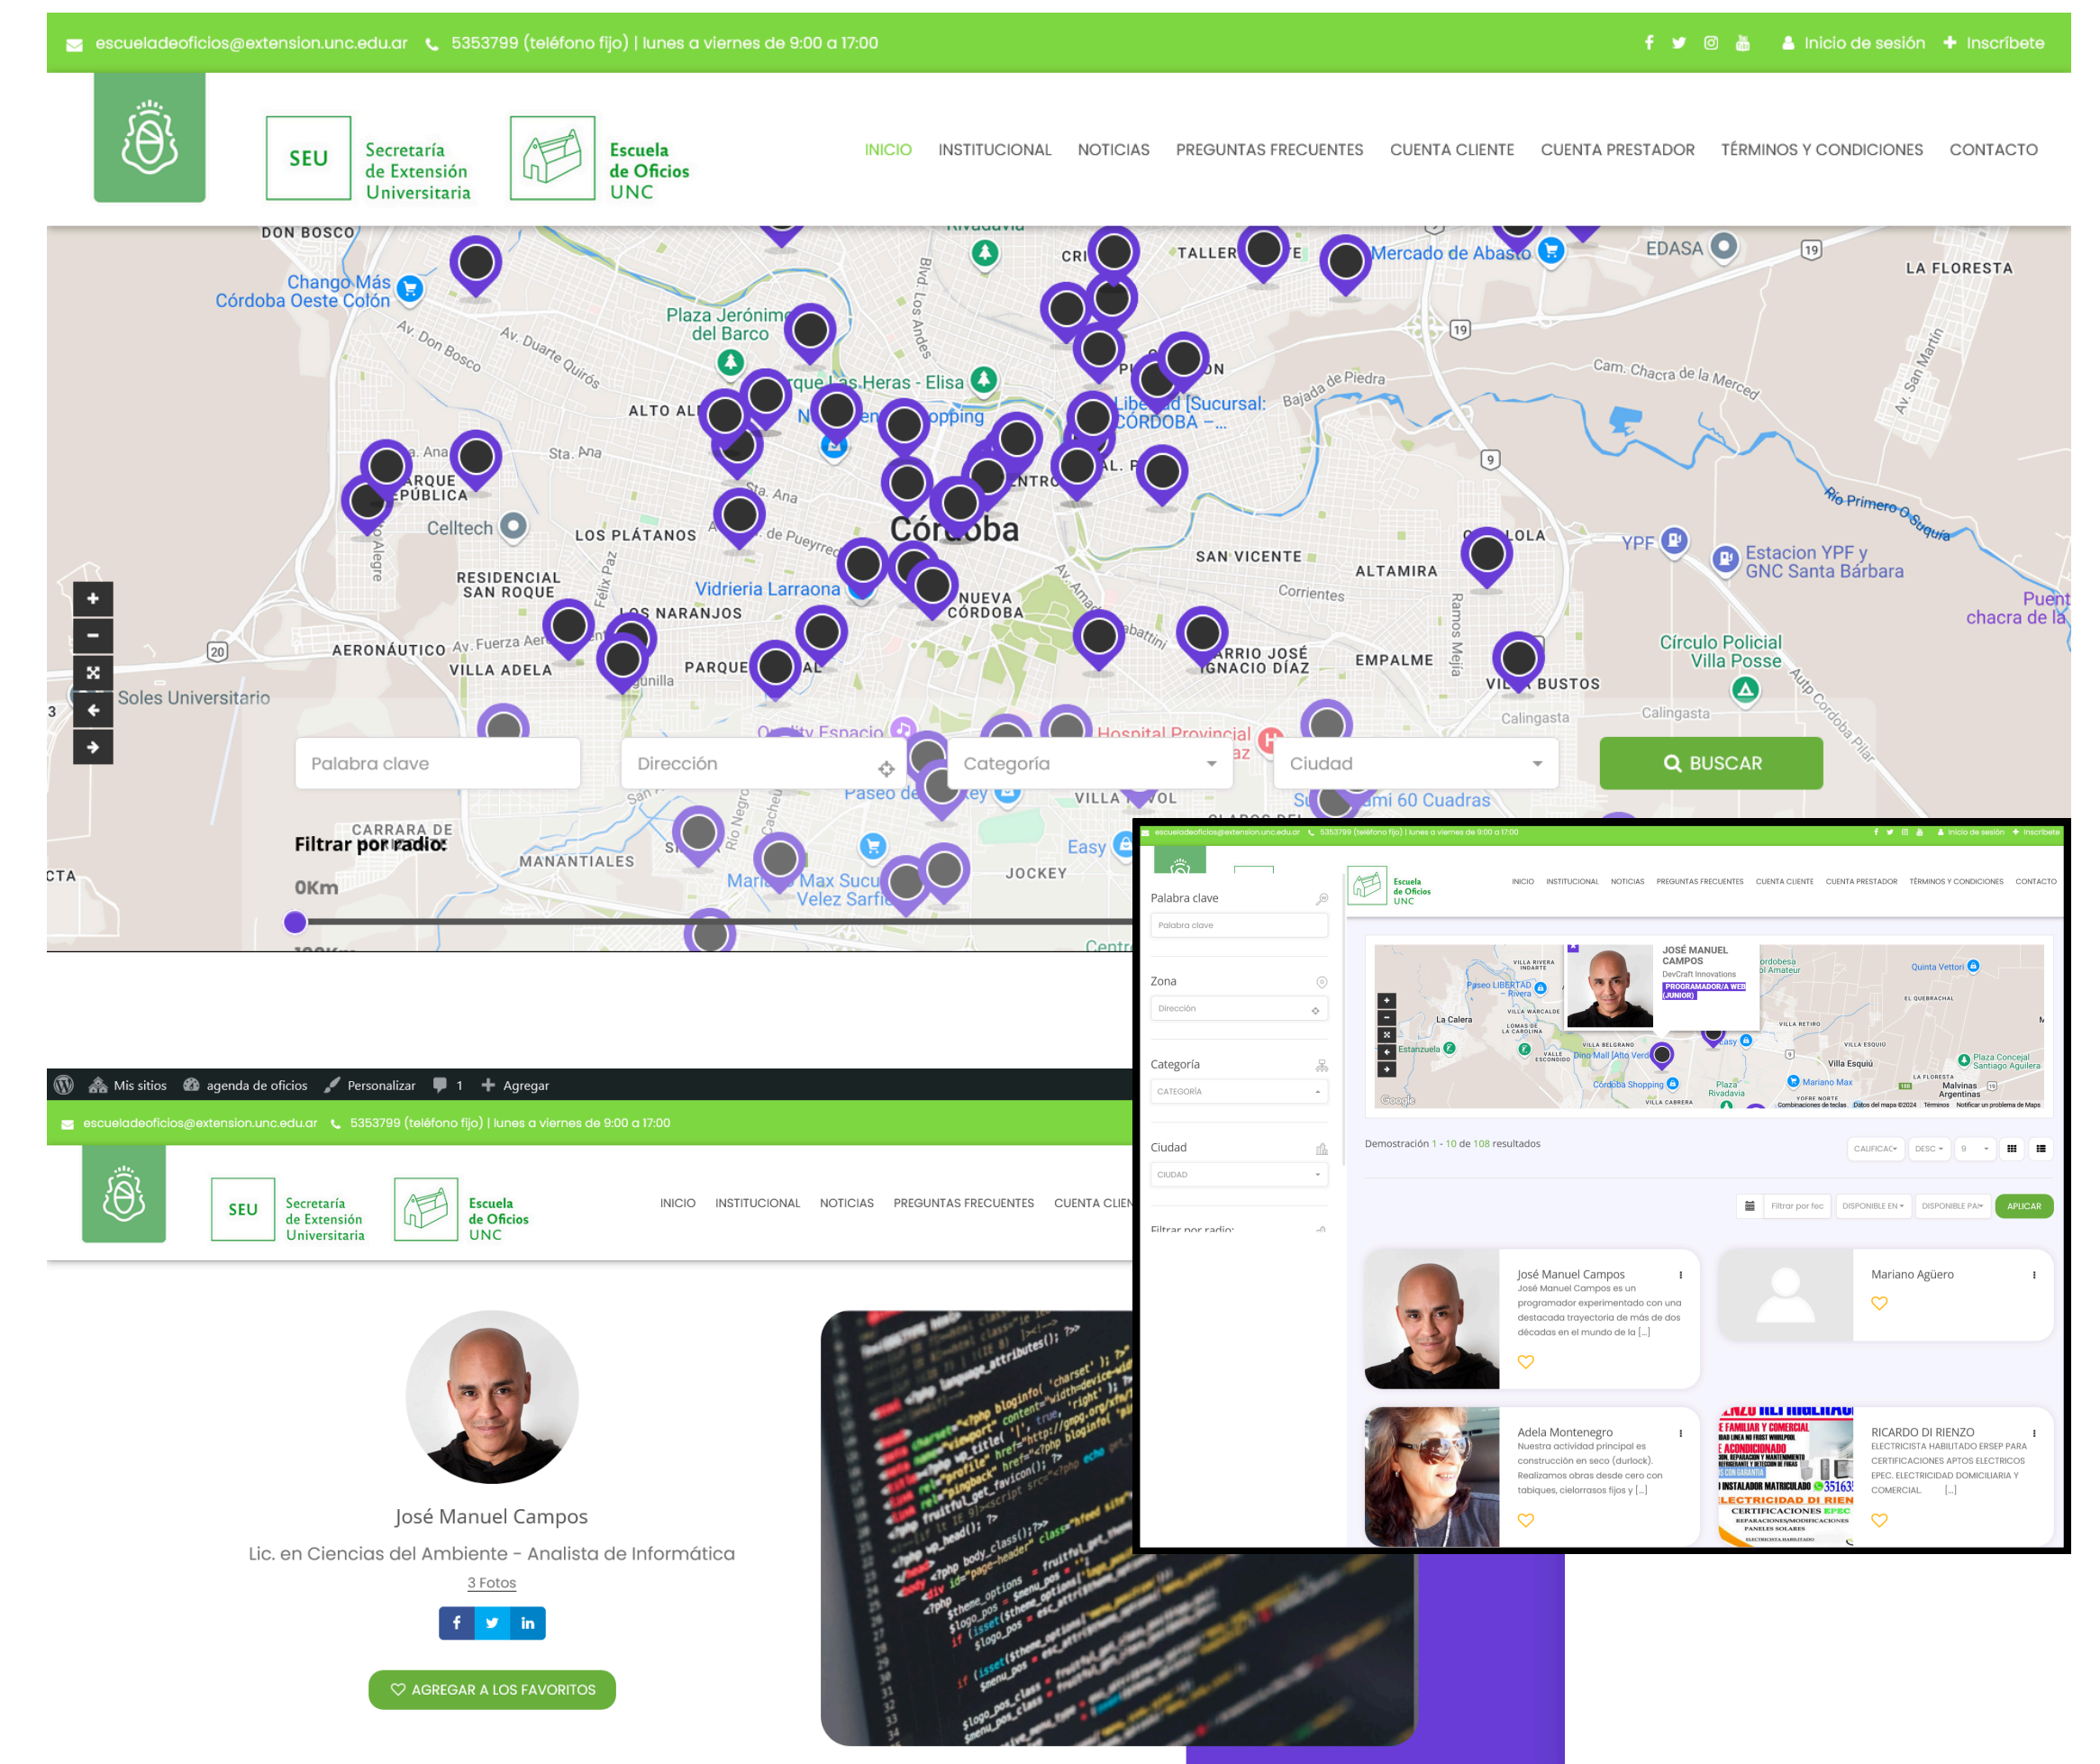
escueladeoficios@extension.unc.edu.ar 5353799 (teléfono fijo) | lunes a viernes de 9:00 a 17:00
Inicio de sesión Inscríbete

SEU Secretaría de Extensión Universitaria
Escuela de Oficios UNC

INICIO INSTITUCIONAL NOTICIAS PREGUNTAS FRECUENTES CUENTA CLIENTE CUENTA PRESTADOR TÉRMINOS Y CONDICIONES CONTACTO

DON BOSCO
Chango Más Córdoba Oeste Colón
Plaza Jerónimo del Barco
Mercado de Abasto
EDASA
LA FLORESTA
ALTO ALBERDI
Libertad [Sucursal: CÓRDOBA – ...
Celltech
LOS PLÁTANOS
Córdoba
SAN VICENTE
ALTAMIRA
YPF
Estacion YPF y GNC Santa Bárbara
RESIDENCIAL SAN ROQUE
Vidriería Larraona
NUEVA CÓRDOBA
LOS NARANJOS
AERONÁUTICO
VILLA ADELA
PARQUE
BARRIO JOSÉ IGNACIO DÍAZ
EMPALME
Círculo Policial Villa Posse
BUSTOS
Soles Universitario
Hospital Provincial
Calingasta

Palabra clave
Dirección
Categoría
Ciudad
BUSCAR

Filtrar por radio:
0Km
MANANTIALES
JOCKEY
Easy

Mis sitios agenda de oficios Personalizar 1 Agregar
escueladeoficios@extension.unc.edu.ar 5353799 (teléfono fijo) | lunes a viernes de 9:00 a 17:00
SEU Secretaría de Extensión Universitaria
Escuela de Oficios UNC
INICIO INSTITUCIONAL NOTICIAS PREGUNTAS FRECUENTES CUENTA CLIEN

José Manuel Campos
Lic. en Ciencias del Ambiente - Analista de Informática
3 Fotos
AGREGAR A LOS FAVORITOS

Palabra clave
Zona
Dirección
Categoría
CATEGORÍA
Ciudad
CIUDAD
Filtrar por radio:

JOSÉ MANUEL CAMPOS
DevCraft Innovations
PROGRAMADOR/A WEB (JUNIOR)

Demostración 1 - 10 de 108 resultados
APLICAR

José Manuel Campos
José Manuel Campos es un programador experimentado con una destacada trayectoria de más de dos décadas en el mundo de la [...]

Mariano Agüero

Adela Montenegro
Nuestra actividad principal es construcción en seco (durlock). Realizamos obras desde cero con tabiques, cielorrasos fijos y [...]

RICARDO DI RIENZO
ELECTRICISTA HABILITADO ERSEP PARA CERTIFICACIONES APTOS ELECTRICOS EPEC. ELECTRICIDAD DOMICILIARIA Y COMERCIAL. [...]